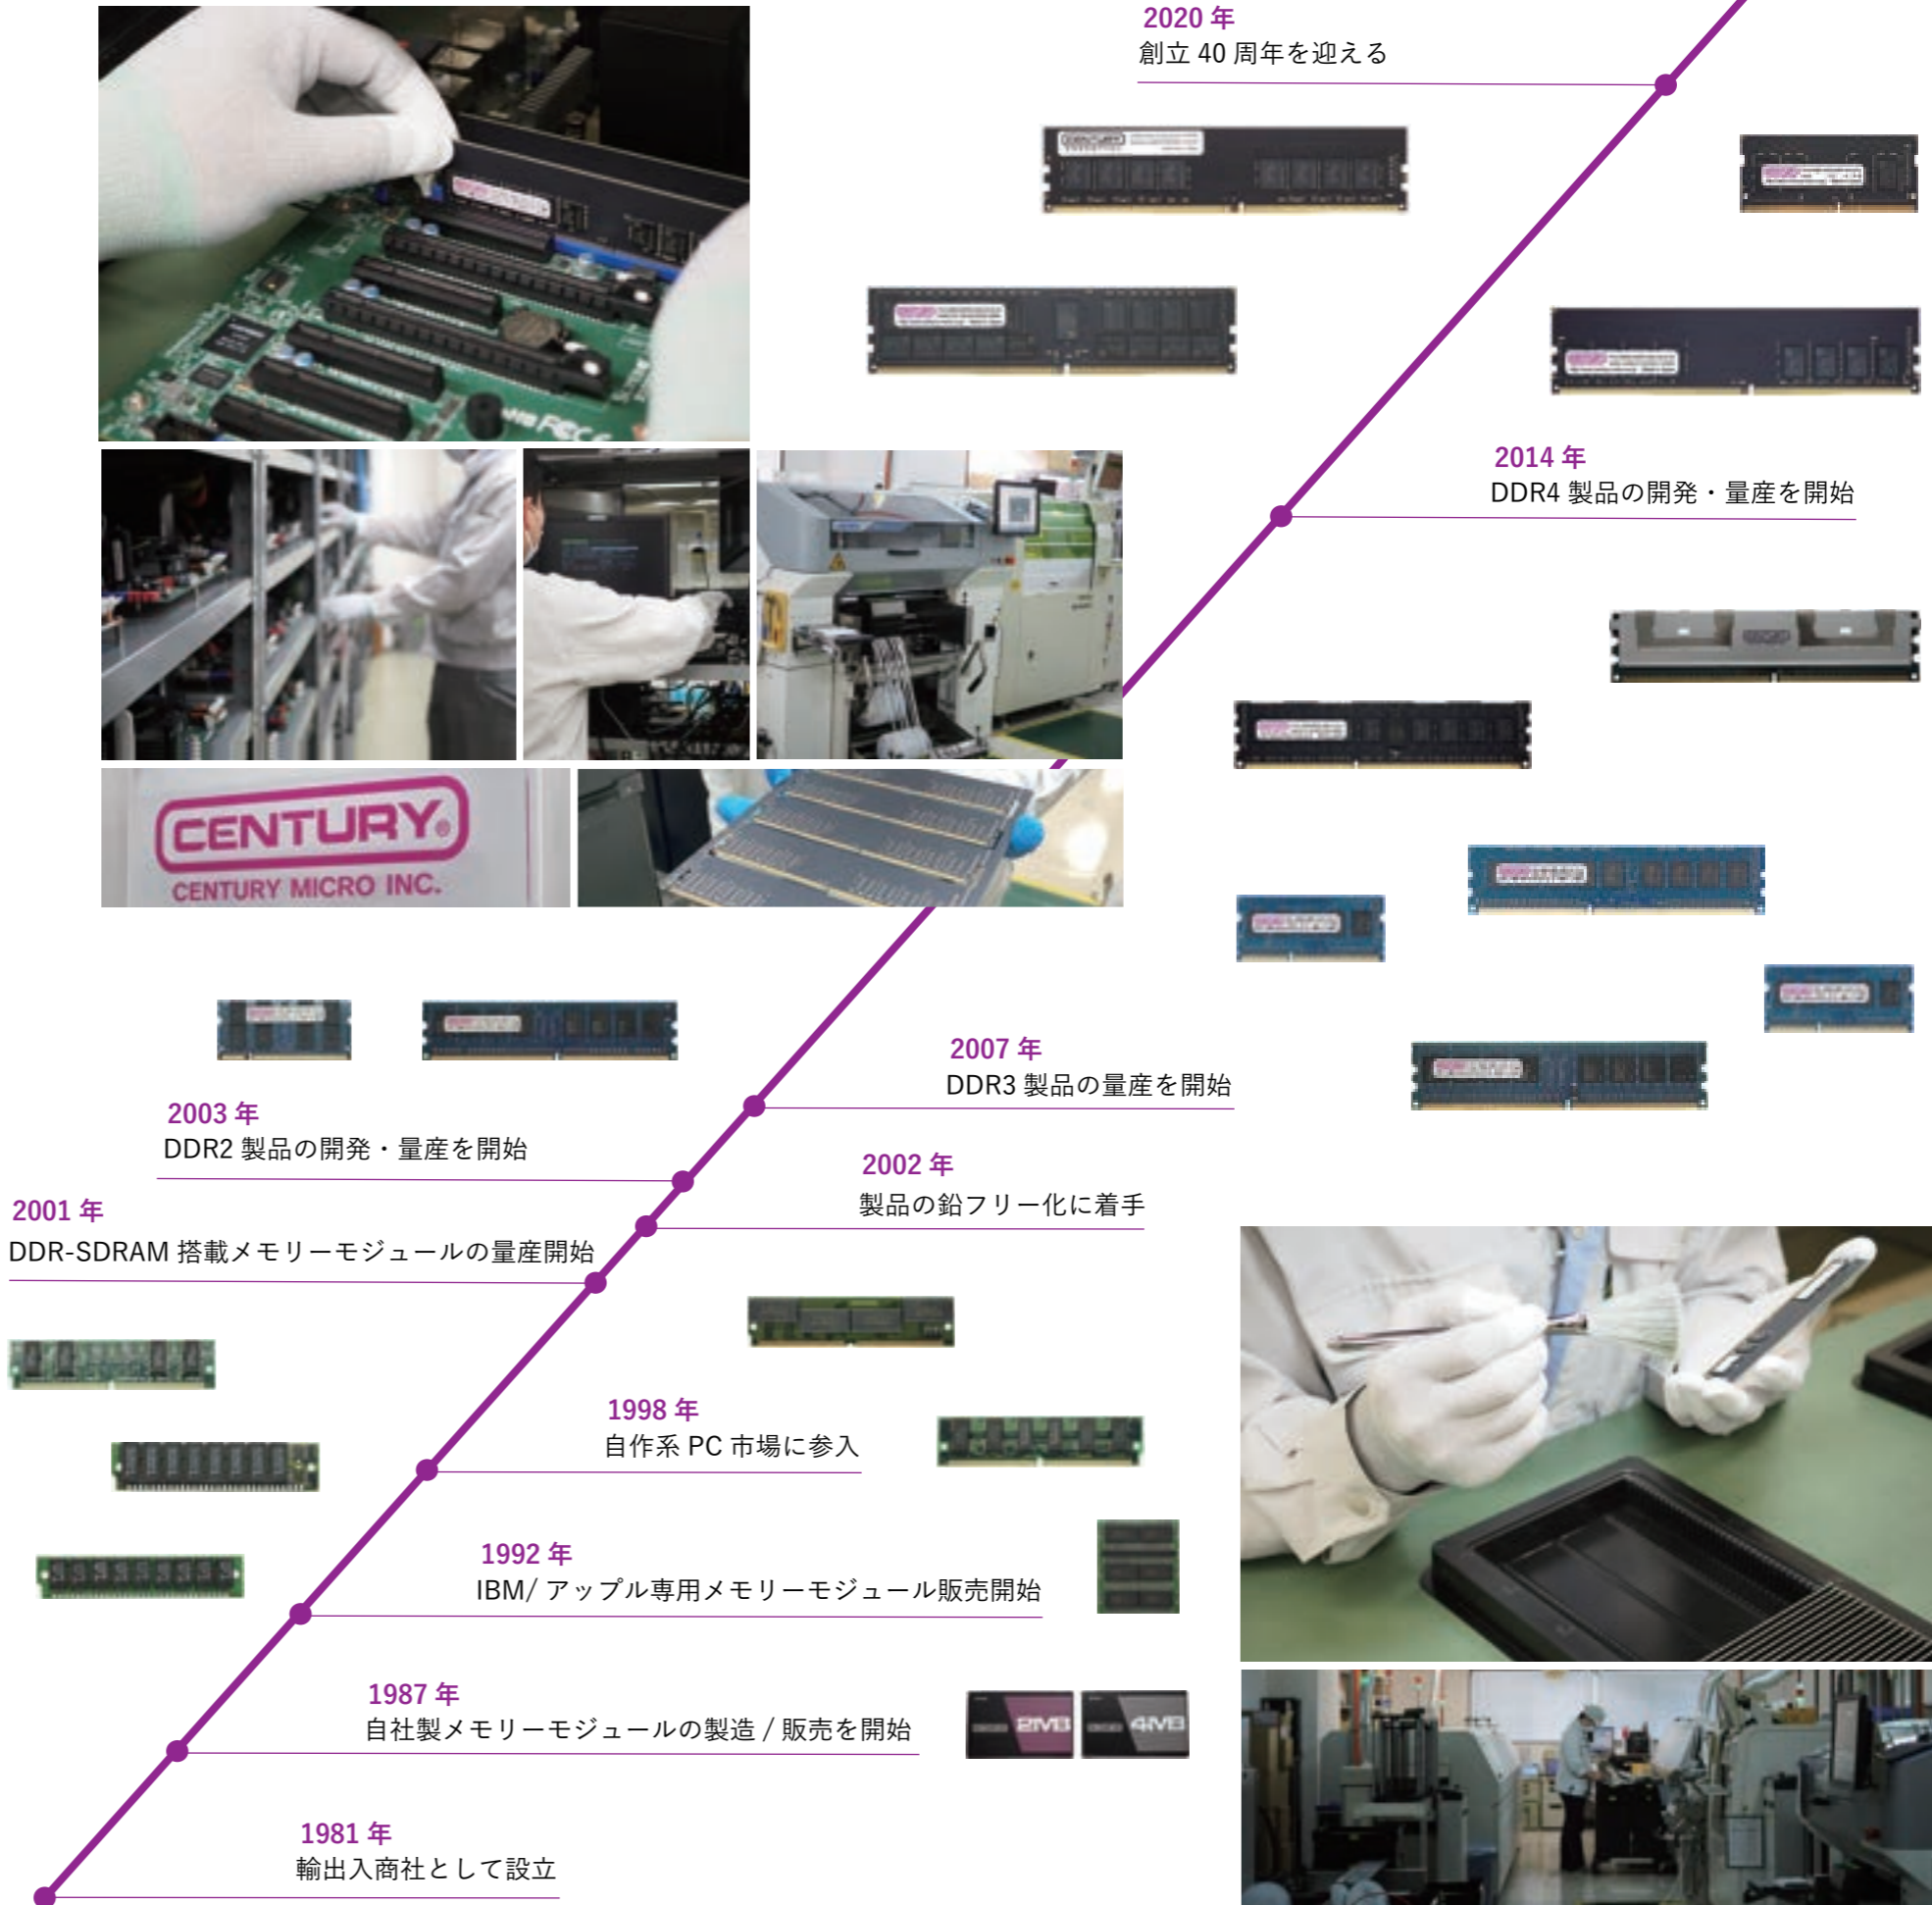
2020 年
創立 40 周年を迎える

2014 年
DDR4 製品の開発・量産を開始

CENTURY
CENTURY MICRO INC.

2007 年
DDR3 製品の量産を開始

2003 年
DDR2 製品の開発・量産を開始

2002 年
製品の鉛フリー化に着手

2001 年
DDR-SDRAM 搭載メモリーモジュールの量産開始

1998 年
自作系 PC 市場に参入

1992 年
IBM/ アップル専用メモリーモジュール販売開始

1987 年
自社製メモリーモジュールの製造 / 販売を開始

2MB 4MB

1981 年
輸出入商社として設立